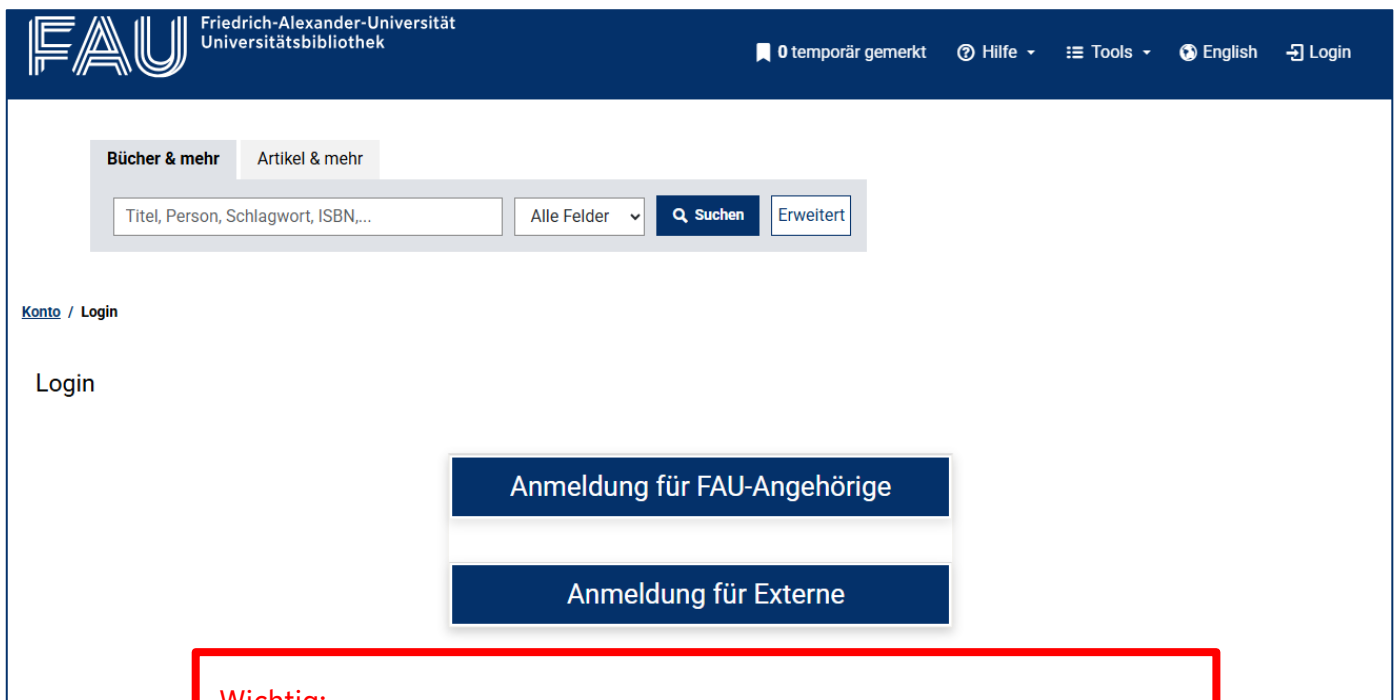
FAU Friedrich-Alexander-Universität Universitätsbibliothek

0 temporär gemerkt Hilfe Tools English Login

Bücher & mehr Artikel & mehr

Titel, Person, Schlagwort, ISBN,... Alle Felder Suchen Erweitert

Konto / Login

Login

Anmeldung für FAU-Angehörige

Anmeldung für Externe

Wichtig: